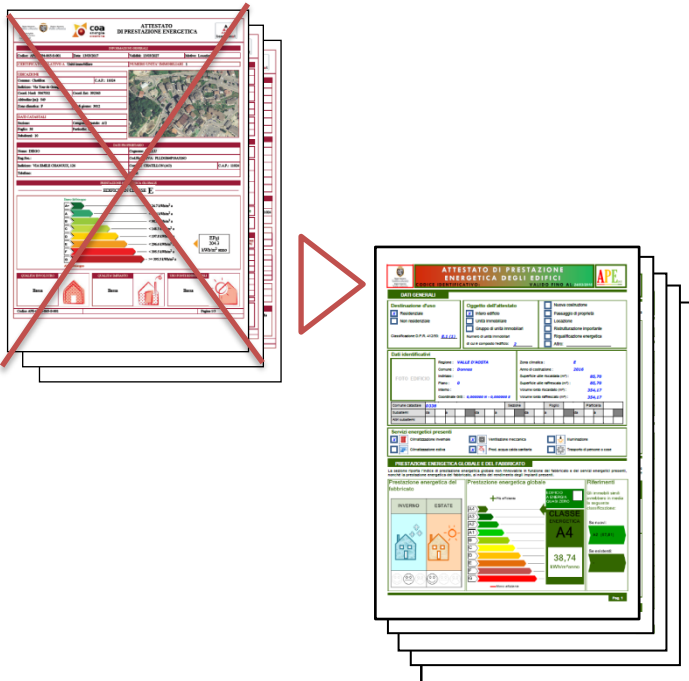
ATTESTATO DI PRESTAZIONE ENERGETICA

Scarsa

Scarsa

Scarsa

ATTESTATO DI PRESTAZIONE ENERGETICA DEGLI EDIFICI

APE

DATI GENERALI

Destinazione d'uso

Residenziale

Non residenziale

Oggetto dell'attestato

Intero edificio

Unità immobiliare

Gruppo di unità immobiliari

Nuova costruzione

Passaggio di proprietà

Locazione

Ristrutturazione importante

Riqualificazione energetica

Altro

Dati identificativi

Regione: VALLE D'AOSTA

FOTO EDIFICIO

Servizi energetici presenti

Climatizzazione invernale

Climatizzazione estiva

Ventilazione meccanica

Prod. acqua calda sanitaria

Illuminazione

Trasporto di persone o cose

PRESTAZIONE ENERGETICA GLOBALE E DEL FABBRICATO

Prestazione energetica del fabbricato

Prestazione energetica globale

Riferimenti

INVERNO

ESTATE

CLASSE ENERGETICA

A4

38,74

kWh/m² anno

Pag. 1